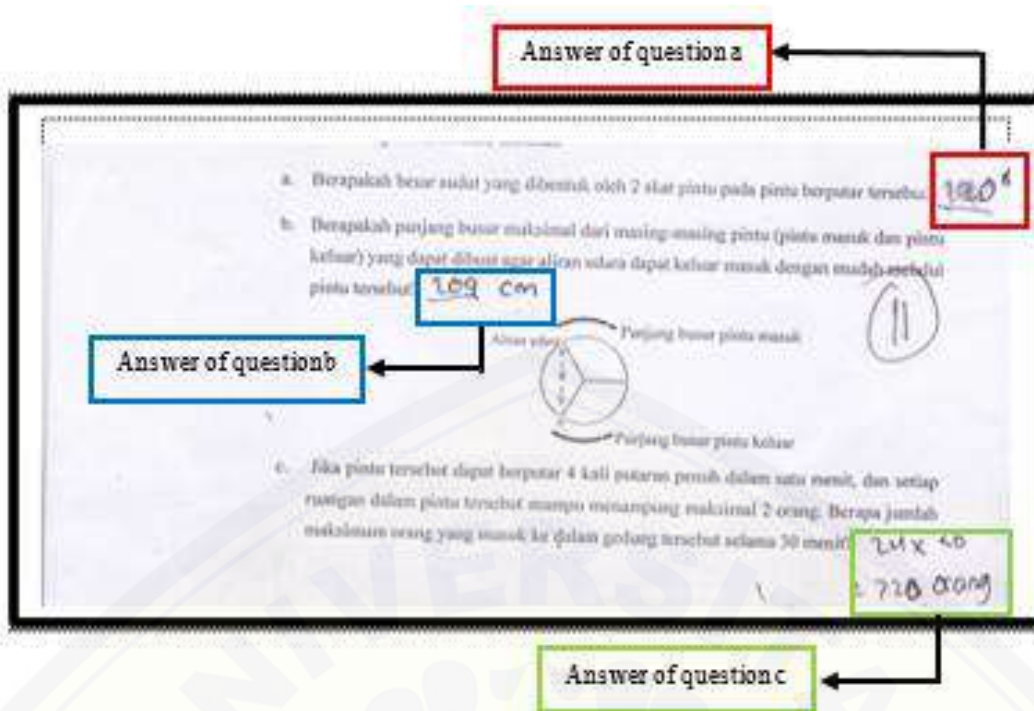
Answer of question a

a. Berapakah besar sudut yang dibentuk oleh 2 sekat pintu pada pintu berputar tersebut? 120°

b. Berapakah panjang busur maksimal dari masing-masing pintu (pintu masuk dan pintu keluar) yang dapat dibuat agar aliran udara dapat keluar masuk dengan mudah melalui pintu tersebut? 309 cm

11

Answer of questionb

Aliran udara

Panjang busur pintu masuk

Panjang busur pintu keluar

c. Jika pintu tersebut dapat berputar 4 kali putaran penuh dalam satu menit, dan setiap ruangan dalam pintu tersebut mampu menampung maksimal 2 orang. Berapa jumlah maksimum orang yang masuk ke dalam gedung tersebut selama 30 menit? 24 x 30 = 720 orang

Answer of question c